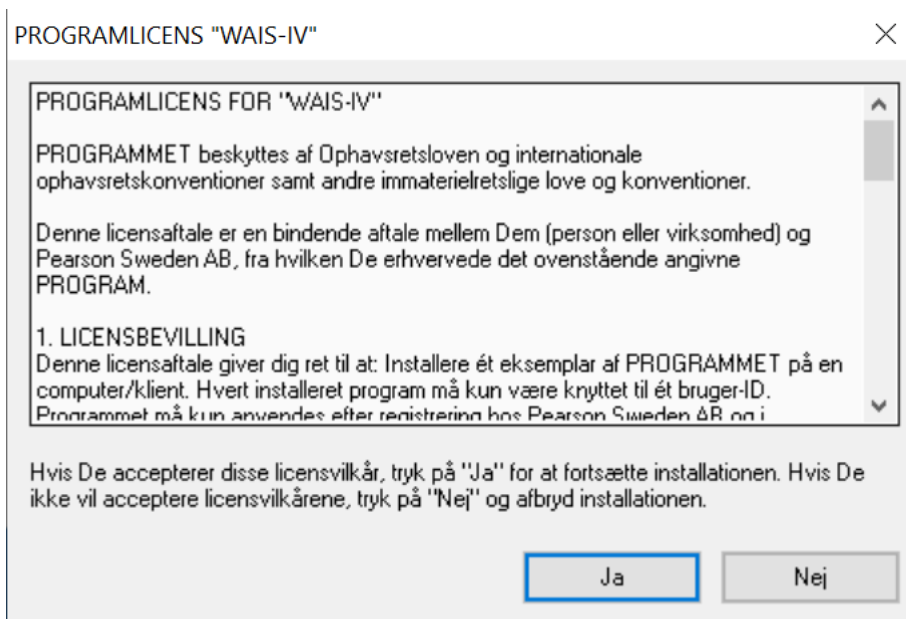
PROGRAMLICENS "WAIS-IV"

PROGRAMLICENS FOR "WAIS-IV"

PROGRAMMET beskyttes af Ophavsretsloven og internationale ophavsretskonventioner samt andre immaterielretslige love og konventioner.

Denne licensaftale er en bindende aftale mellem Dem (person eller virksomhed) og Pearson Sweden AB, fra hvilken De erhvervede det ovenstående angivne PROGRAM.

1. LICENSBEVILLING
Denne licensaftale giver dig ret til at: Installere ét eksemplar af PROGRAMMET på en computer/klient. Hvert installeret program må kun være knyttet til ét bruger-ID. Programmet må kun anvendes efter registrering hos Pearson Sweden AB og i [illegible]

Hvis De accepterer disse licensvilkår, tryk på "Ja" for at fortsætte installationen. Hvis De ikke vil acceptere licensvilkårene, tryk på "Nej" og afbryd installationen.

Ja

Nej